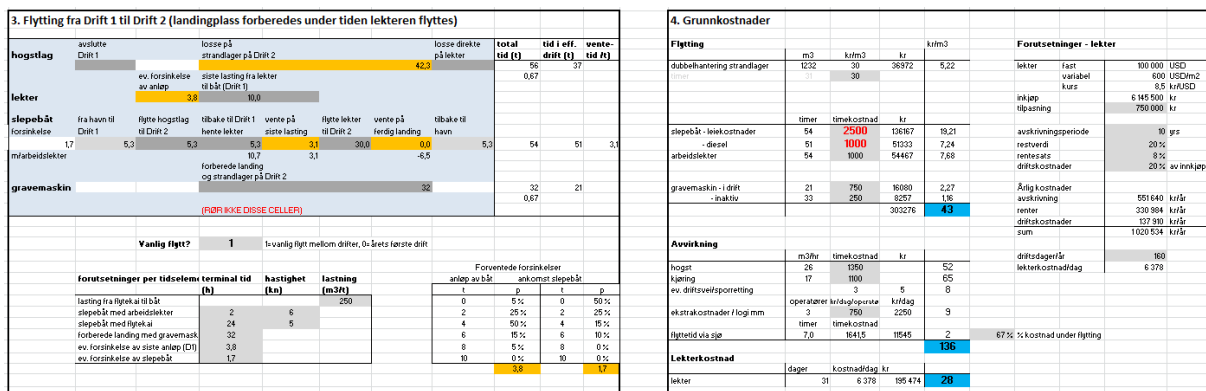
3. Flytting fra Drift 1 til Drift 2 (landingplass forberedes under tiden lekteren flyttes)

| | avslutte Drift 1 | losse på strandlager på Drift 2 | losse direkte på lekter | total tid (t) | tid i eff. drift (t) | vente-tid /t) |
|---|---|---|---|---|---|---|
| hogstlag | | 42,3 | | 56 | 37 | |
| | | | | 0,67 | | |

| | ev. forsinkelse av anløp | siste lasting fra lekter til båt (Drift 1) |
|---|---|---|
| lekter | 3,8 | 10,0 |

| slepebåt | fra havn til Drift 1 | flytte hogstlag til Drift 2 | tilbake til Drift 1 hente lekter | vente på siste lasting | flytte lekter til Drift 2 | vente på ferdig landing | tilbake til havn | | | |
|---|---|---|---|---|---|---|---|---|---|---|
| forsinkelse 1,7 | 5,3 | 5,3 | 5,3 | 3,1 | 30,0 | 0,0 | 5,3 | 54 | 51 | 3 |
| m/arbeidslekter | | | 10,7 | 3,1 | | -6,5 | | | | |

forberede landing og strandlager på Drift 2

| gravemaskin | 32 | 32 | 21 |
|---|---|---|---|
| | | 0,67 | |

(RØR IKKE DISSE CELLER)

Vanlig flytt? 1 1= vanlig flytt mellom drifter, 0= årets første drift

| forutsetninger per tidselement | terminal tid (h) | hastighet (kn) | lastning (m3/t) |
|---|---|---|---|
| lasting fra flytekai til båt | | | 250 |
| slepebåt med arbeidslekter | 2 | 6 | |
| slepebåt med flytekai | 24 | 5 | |
| forberede landing med gravemaskin | 32 | | |
| ev. forsinkelse av siste anløp (D1) | 3,8 | | |
| ev. forsinkelse av slepebåt | 1,7 | | |

Forventede forsinkelser

| anløp av båt t | p | ankomst slepebåt t | p |
|---|---|---|---|
| 0 | 5 % | 0 | 50 % |
| 2 | 25 % | 2 | 25 % |
| 4 | 50 % | 4 | 15 % |
| 6 | 15 % | 6 | 10 % |
| 8 | 5 % | 8 | 0 % |
| 10 | 0 % | 10 | 0 % |
| | 3,8 | | 1,7 |

4. Grunnkostnader

| Flytting | m3 | kr/m3 | kr | kr/m3 |
|---|---|---|---|---|
| dubbelhantering strandlager | 1232 | 30 | 36972 | 5,22 |
| timer | 31 | 30 | | |
| | timer | timekostnad | kr | |
| slepebåt - leiekostnader | 54 | 2500 | 136167 | 19,21 |
| - diesel | 51 | 1000 | 51333 | 7,24 |
| arbeidslekter | 54 | 1000 | 54467 | 7,68 |
| gravemaskin - i drift | 21 | 750 | 16080 | 2,27 |
| - inaktiv | 33 | 250 | 8257 | 1,16 |
| | | | 303276 | 43 |

Avvirkning

| | m3/hr | timekostnad | | |
|---|---|---|---|---|
| hogst | 26 | 1350 | | 52 |
| kjøring | 17 | 1100 | | 65 |
| ev. driftsvei/sporretting | | 3 | 5 | 8 |
| | operatører | kr/dag/operatør | kr/dag | |
| ekstrakostnader / logi mm | 3 | 750 | 2250 | 9 |
| | timer | timekostnad | | |
| flyttetid via sjø | 7,0 | 1641,5 | 11545 | 2 |
| | | | | 136 |

67 % % kostnad under flytting

Lekterkostnad

| | dager | kostnad/dag | kr | |
|---|---|---|---|---|
| lekter | 31 | 6 378 | 195 474 | 28 |

Forutsetninger - lekter

| lekter | fast | 100 000 | USD |
|---|---|---|---|
| | variabel | 600 | USD/m2 |
| | kurs | 8,5 | kr/USD |
| | innkjøp | 6 145 500 | kr |
| | tilpasning | 750 000 | kr |
| avskrivningsperiode | | 10 | yrs |
| restverdi | | 20 % | |
| rentesats | | 8 % | |
| driftskostnader | | 20 % | av innkjøp |
| Årlig kostnader | | | |
| avskrivning | | 551 640 | kr/år |
| renter | | 330 984 | kr/år |
| driftskostnader | | 137 910 | kr/år |
| sum | | 1 020 534 | kr/år |
| driftsdager/år | | 160 | |
| lekterkostnad/dag | | 6 378 | |